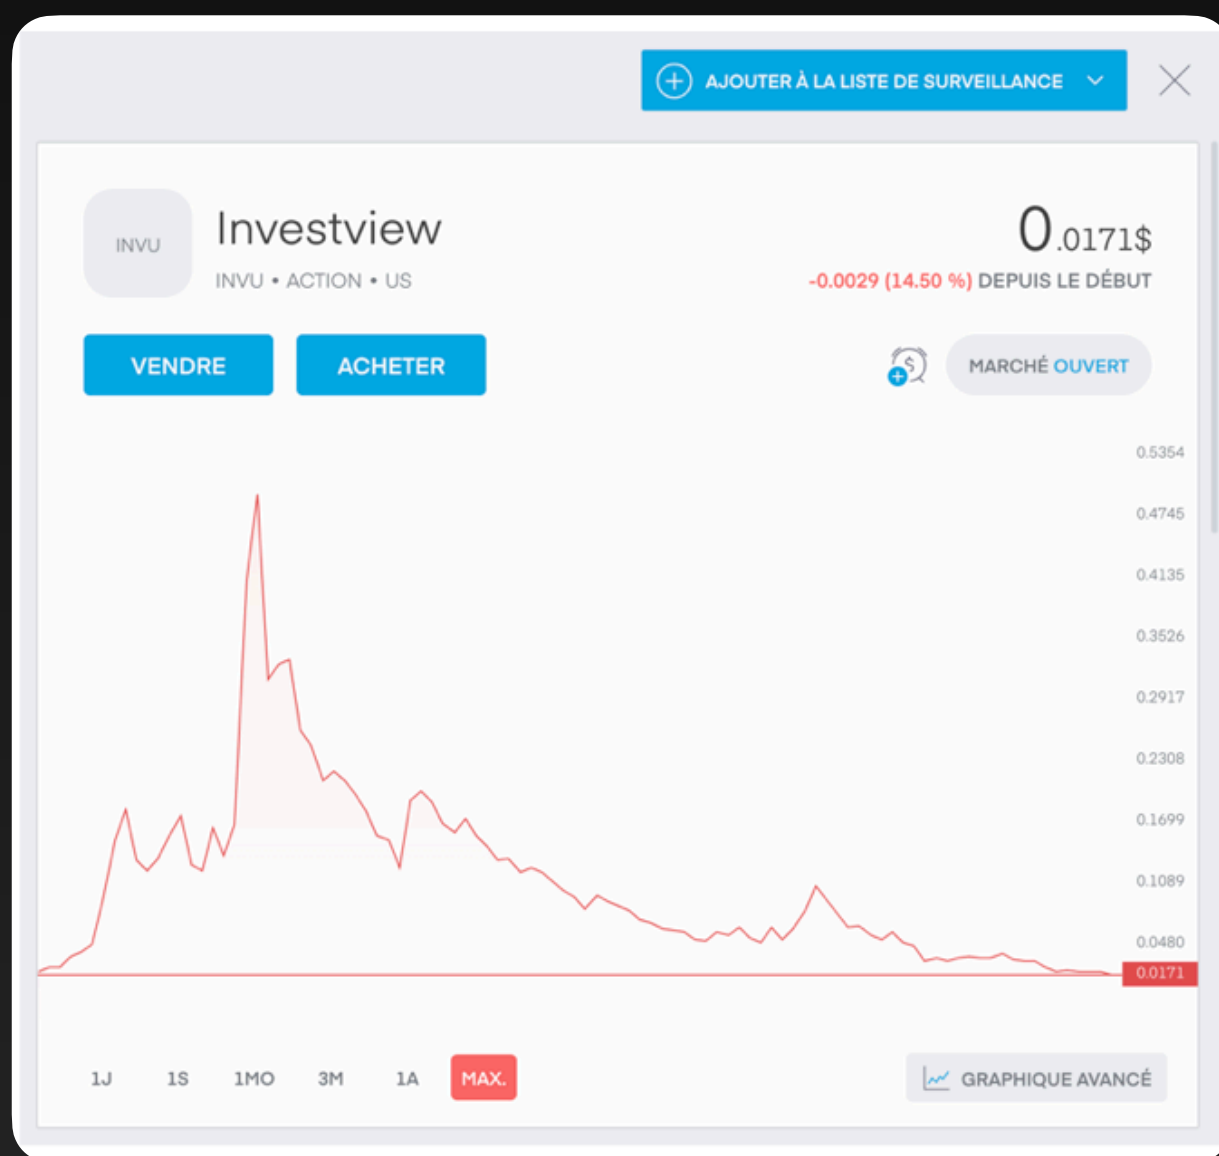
AJOUTER À LA LISTE DE SURVEILLANCE

INVU

Investview

INVU • ACTION • US

0.0171$

-0.0029 (14.50 %) DEPUIS LE DÉBUT

VENDRE

ACHETER

MARCHÉ OUVERT

0.5354
0.4745
0.4135
0.3526
0.2917
0.2308
0.1699
0.1089
0.0480
0.0171

1J 1S 1MO 3M 1A MAX.

GRAPHIQUE AVANCÉ